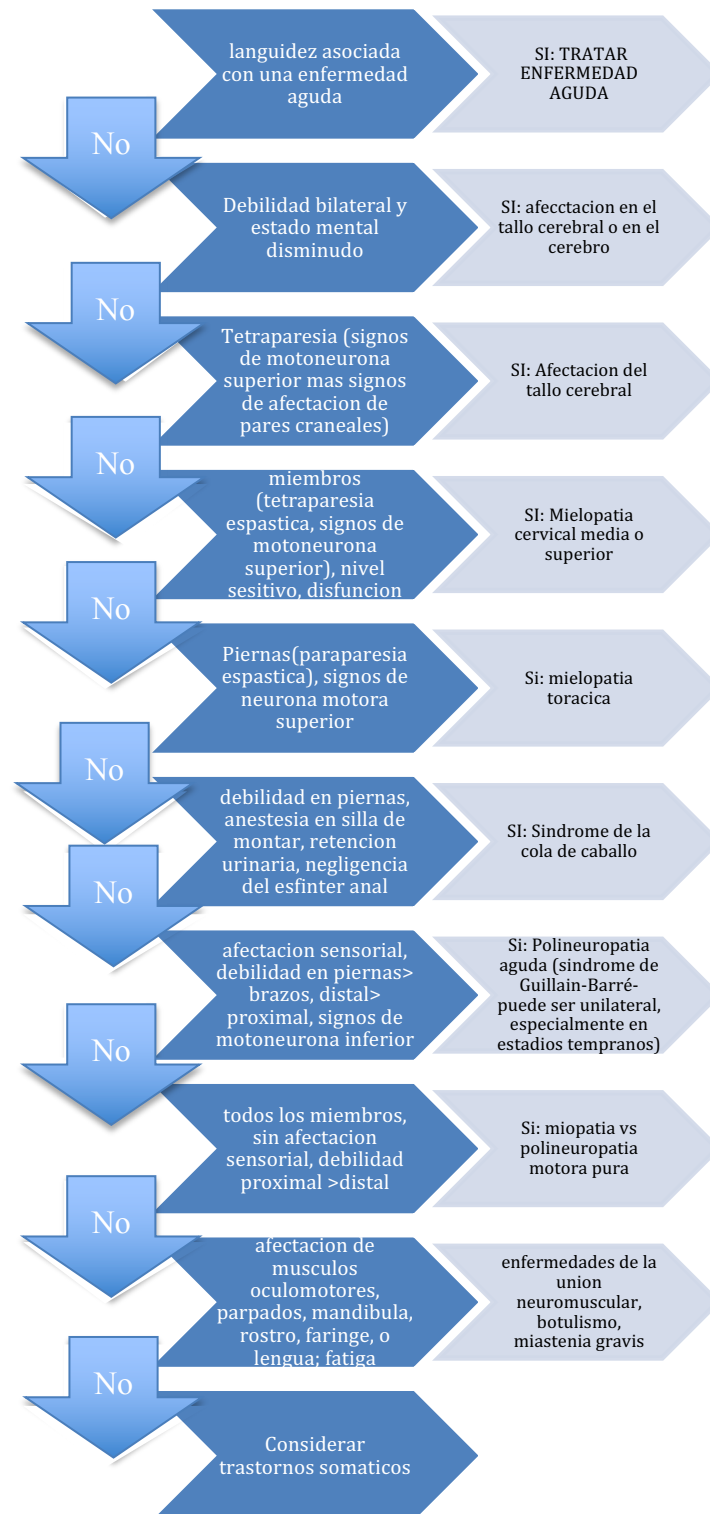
languidez asociada con una enfermedad aguda

SI: TRATAR ENFERMEDAD AGUDA

No

Debilidad bilateral y estado mental disminudo

SI: afecctacion en el tallo cerebral o en el cerebro

No

Tetraparesia (signos de motoneurona superior mas signos de afectacion de pares craneales)

SI: Afectacion del tallo cerebral

No

miembros (tetraparesia espastica, signos de motoneurona superior), nivel sesitivo, disfuncion

SI: Mielopatia cervical media o superior

No

Piernas(paraparesia espastica), signos de neurona motora superior

Si: mielopatia toracica

No

debilidad en piernas, anestesia en silla de montar, retencion urinaria, negligencia del esfinter anal

SI: Sindrome de la cola de caballo

No

afectacion sensorial, debilidad en piernas> brazos, distal> proximal, signos de motoneurona inferior

Si: Polineuropatia aguda (sindrome de Guillain-Barré- puede ser unilateral, especialmente en estadios tempranos)

No

todos los miembros, sin afectacion sensorial, debilidad proximal >distal

Si: miopatia vs polineuropatia motora pura

No

afectacion de musculos oculomotores, parpados, mandibula, rostro, faringe, o lengua; fatiga

enfermedades de la union neuromuscular, botulismo, miastenia gravis

No

Considerar trastornos somaticos